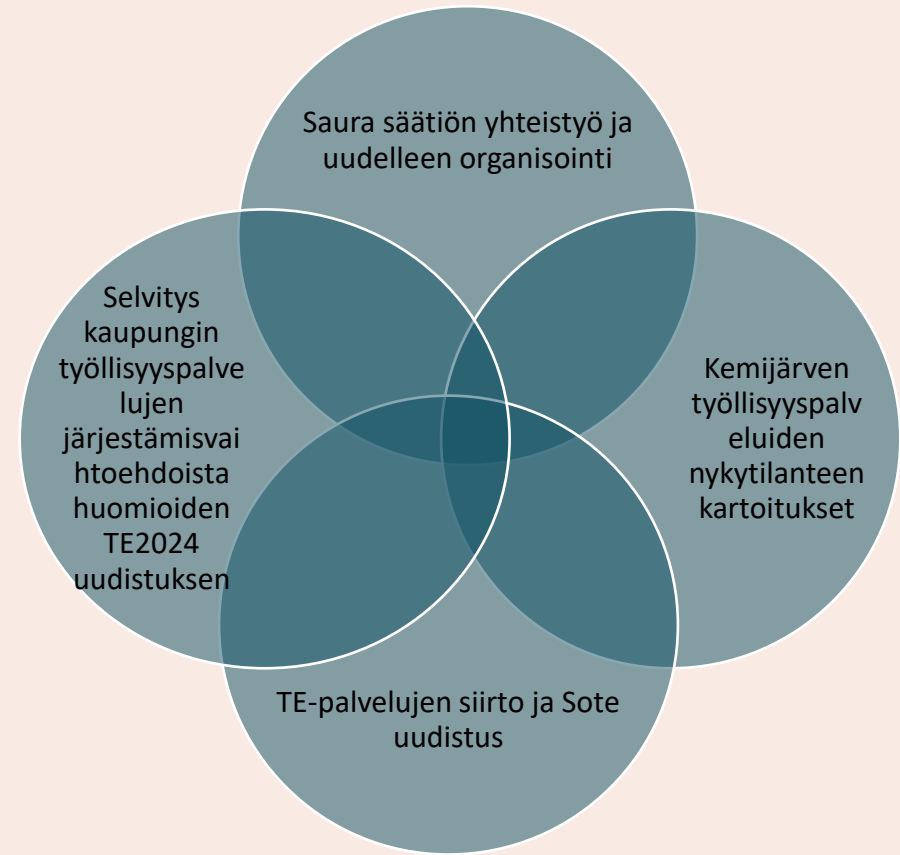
Saura säätiön yhteistyö ja uudelleen organisointi

Selvitys kaupungin työllisyyspalvelujen järjestämisvaihtoehdoista huomioiden TE2024 uudistuksen

Kemijärven työllisyyspalveluiden nykytilanteen kartoitukset

TE-palvelujen siirto ja Sote uudistus